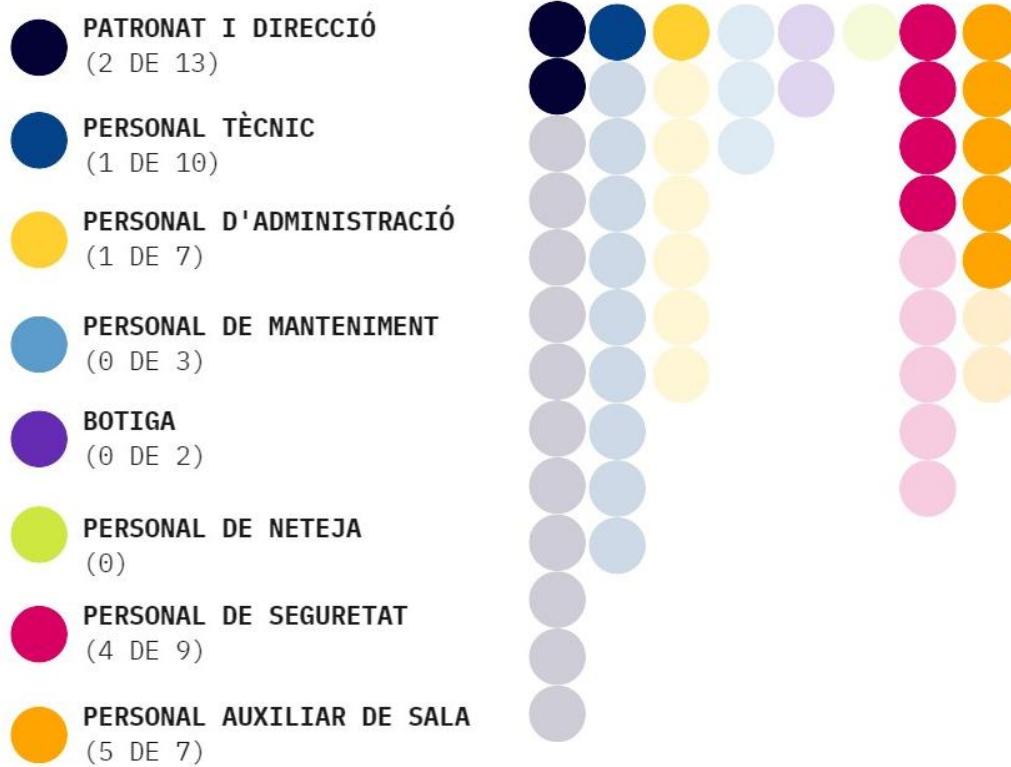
PATRONAT I DIRECCIÓ
(2 DE 13)

PERSONAL TÈCNIC
(1 DE 10)

PERSONAL D'ADMINISTRACIÓ
(1 DE 7)

PERSONAL DE MANTENIMENT
(0 DE 3)

BOTIGA
(0 DE 2)

PERSONAL DE NETEJA
(0)

PERSONAL DE SEGURETAT
(4 DE 9)

PERSONAL AUXILIAR DE SALA
(5 DE 7)